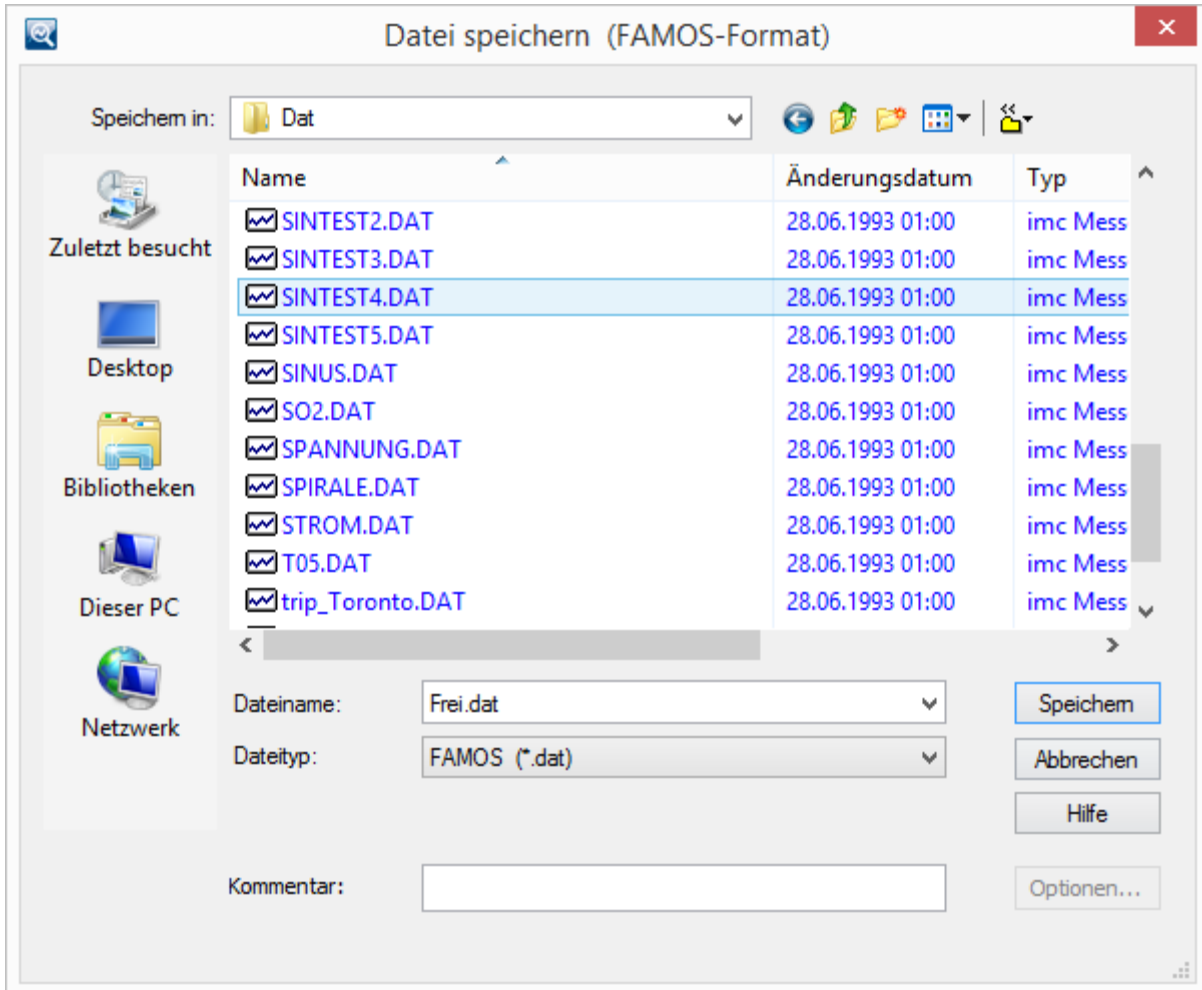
Datei speichern (FAMOS-Format)

Speichern in: Dat

Zuletzt besucht
Desktop
Bibliotheken
Dieser PC
Netzwerk

| Name | Änderungsdatum | Typ |
|---|---|---|
| SINTEST2.DAT | 28.06.1993 01:00 | imc Mess |
| SINTEST3.DAT | 28.06.1993 01:00 | imc Mess |
| SINTEST4.DAT | 28.06.1993 01:00 | imc Mess |
| SINTEST5.DAT | 28.06.1993 01:00 | imc Mess |
| SINUS.DAT | 28.06.1993 01:00 | imc Mess |
| SO2.DAT | 28.06.1993 01:00 | imc Mess |
| SPANNUNG.DAT | 28.06.1993 01:00 | imc Mess |
| SPIRALE.DAT | 28.06.1993 01:00 | imc Mess |
| STROM.DAT | 28.06.1993 01:00 | imc Mess |
| T05.DAT | 28.06.1993 01:00 | imc Mess |
| trip_Toronto.DAT | 28.06.1993 01:00 | imc Mess |

Dateiname: Frei.dat
Dateityp: FAMOS (*.dat)

Speichern
Abbrechen
Hilfe

Kommentar:

Optionen...